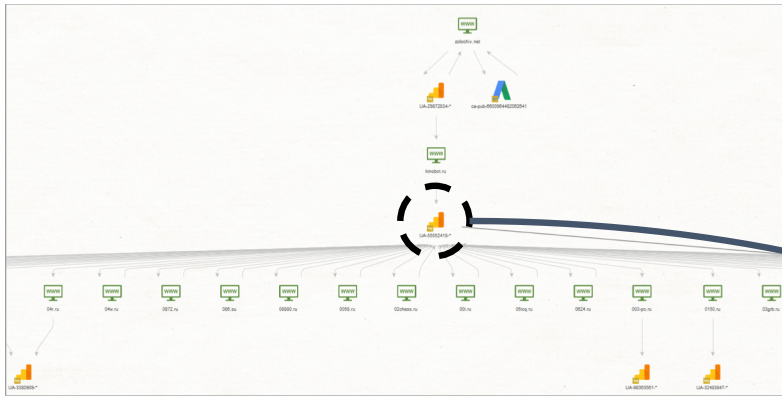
www
pdachv.net

UA-25672534-*

ca-pub-6603664462352541

www
kinobot.ru

UA-55552419-*

www
04r.ru

www
04w.ru

www
0872.ru

www
085.su

www
08880.ru

www
0095.ru

www
02chess.ru

www
03i.ru

www
05loq.ru

www
0524.ru

www
003-go.ru

www
0150.ru

www
03gds.ru

UA-5392909-*

UA-66393561-*

UA-32403847-*